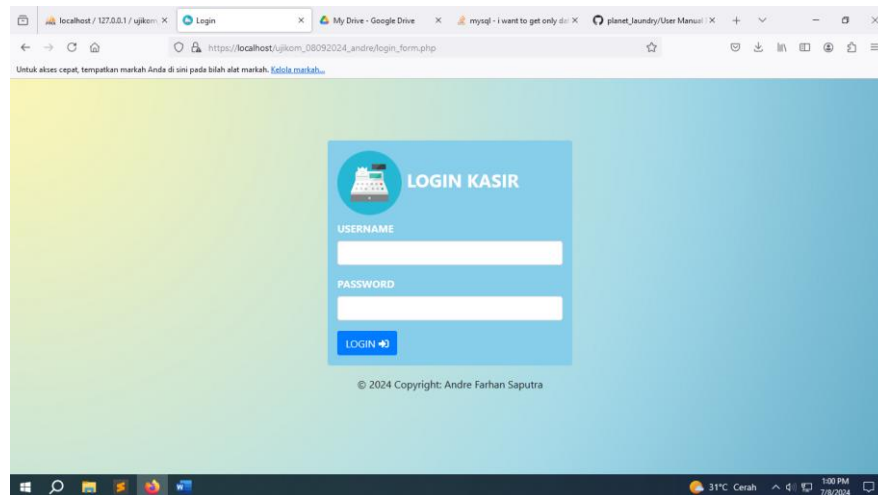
localhost / 127.0.0.1 / ujikom ×
Login ×
My Drive - Google Drive ×
mysql - i want to get only da ×
planet_laundry/User Manual ×

https://localhost/ujikom_08092024_andre/login_form.php

Untuk akses cepat, tempatkan markah Anda di sini pada bilah alat markah. Kelola markah...

LOGIN KASIR

USERNAME

PASSWORD

LOGIN

© 2024 Copyright: Andre Farhan Saputra

31°C Cerah
1:00 PM
7/8/2024